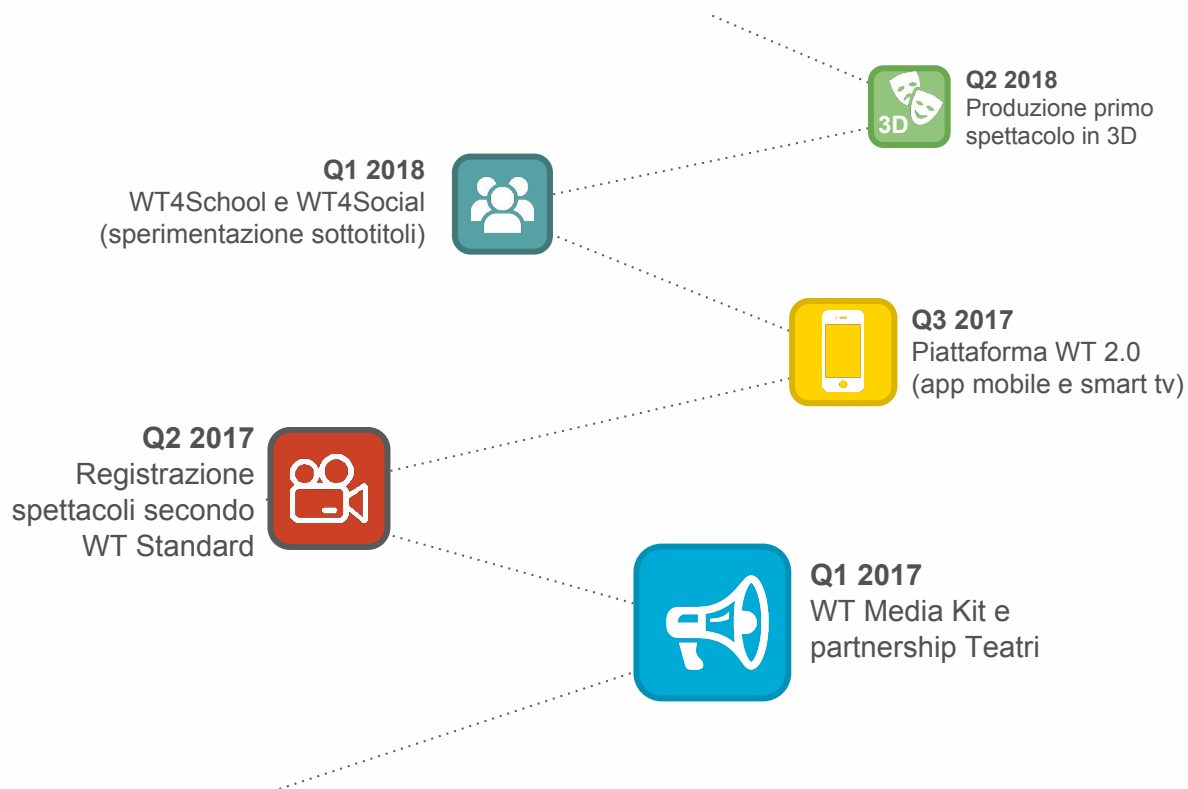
3D

Q2 2018
Produzione primo spettacolo in 3D

Q1 2018
WT4School e WT4Social (sperimentazione sottotitoli)

Q3 2017
Piattaforma WT 2.0 (app mobile e smart tv)

Q2 2017
Registrazione spettacoli secondo WT Standard

Q1 2017
WT Media Kit e partnership Teatri